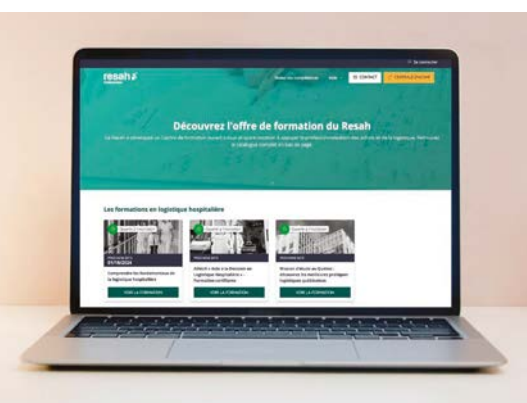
Se connecter

resah

Nous contacter

CONTACT

Découvrez l'offre de formation du Resah

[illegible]

Les formations en logistique hospitalière

PROCHAINE DATE
01/10/2024

Comprendre les fondamentaux de la logistique hospitalière

VOIR LA FORMATION

PROCHAINE DATE

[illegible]

VOIR LA FORMATION

PROCHAINE DATE

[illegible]

VOIR LA FORMATION